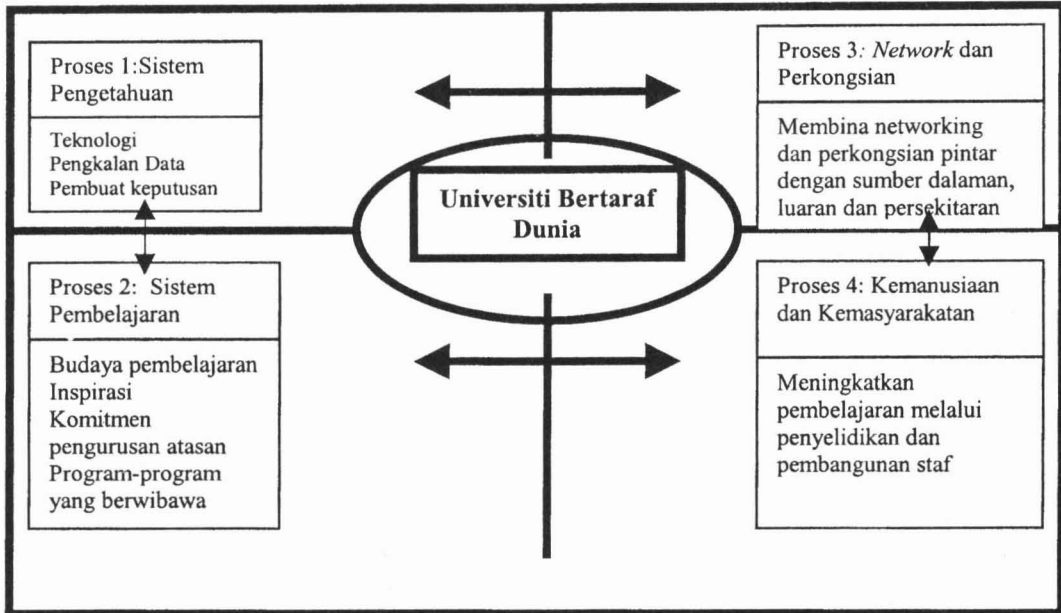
Proses 1:Sistem Pengetahuan

Teknologi
Pengkalan Data
Pembuat keputusan

Proses 3: *Network* dan Perkongsian

Membina networking dan perkongsian pintar dengan sumber dalaman, luaran dan persekitaran

**Universiti Bertaraf Dunia**

Proses 2: Sistem Pembelajaran

Budaya pembelajaran
Inspirasi
Komitmen pengurusan atasan
Program-program yang berwibawa

Proses 4: Kemanusiaan dan Kemasyarakatan

Meningkatkan pembelajaran melalui penyelidikan dan pembangunan staf